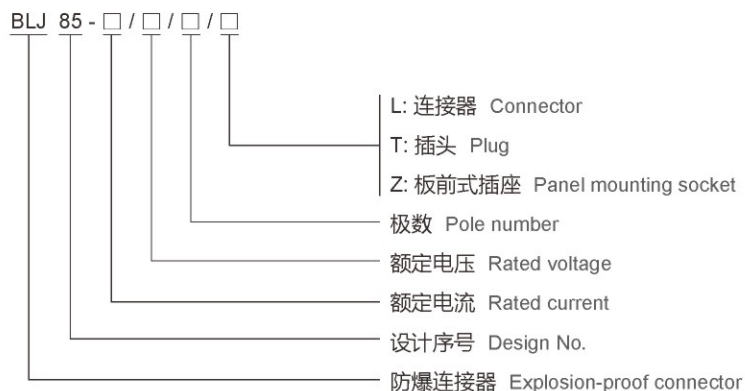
BLJ 85 - □ / □ / □ / □

L: 连接器 Connector
T: 插头 Plug
Z: 板前式插座 Panel mounting socket
极数 Pole number
额定电压 Rated voltage
额定电流 Rated current
设计序号 Design No.
防爆连接器 Explosion-proof connector